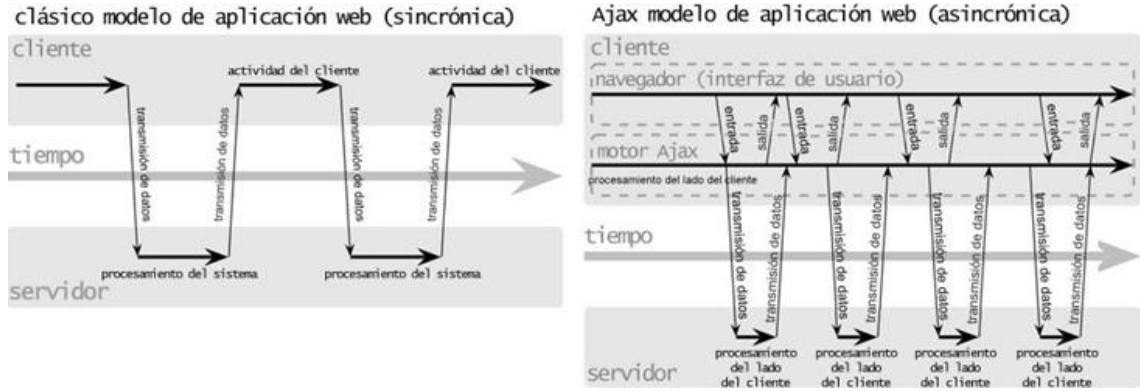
clásico modelo de aplicación web (sincrónica)

cliente

actividad del cliente

actividad del cliente

transmisión de datos

transmisión de datos

transmisión de datos

transmisión de datos

tiempo

procesamiento del sistema

procesamiento del sistema

servidor

Ajax modelo de aplicación web (asincrónica)

cliente

navegador (interfaz de usuario)

entrada

salida

entrada

salida

entrada

salida

entrada

salida

motor Ajax

procesamiento del lado del cliente

transmisión de datos

transmisión de datos

transmisión de datos

transmisión de datos

transmisión de datos

transmisión de datos

transmisión de datos

transmisión de datos

tiempo

procesamiento del lado del cliente

procesamiento del lado del cliente

procesamiento del lado del cliente

procesamiento del lado del cliente

servidor